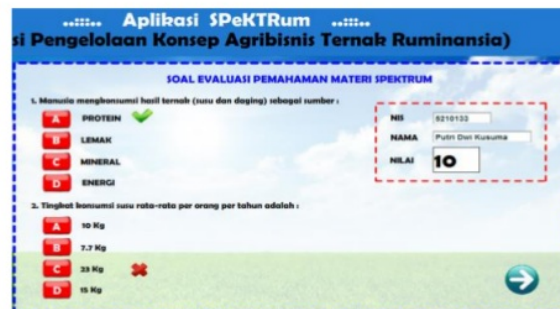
..:::.. Aplikasi SPeKTRum ..:::..
si Pengelolaan Konsep Agribisnis Ternak Ruminansia)

SOAL EVALUASI PEMAHAMAN MATERI SPEKTRUM

1. Manusia mengkonsumsi hasil ternak (susu dan daging) sebagai sumber :

A PROTEIN
B LEMAK
C MINERAL
D ENERGI

NIS 8210133
NAMA Putri Dwi Kusuma
NILAI 10

2. Tingkat konsumsi susu rata-rata per orang per tahun adalah :

A 10 Kg
B 7,7 Kg
C 23 Kg
D 15 Kg